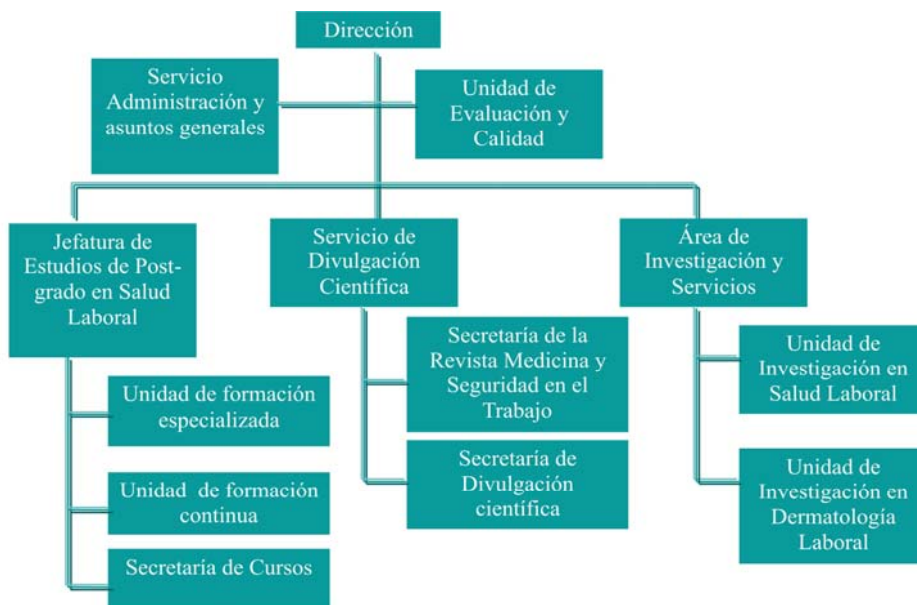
Dirección

Servicio Administración y asuntos generales

Unidad de Evaluación y Calidad

Jefatura de Estudios de Post-grado en Salud Laboral

Unidad de formación especializada

Unidad de formación continua

Secretaría de Cursos

Servicio de Divulgación Científica

Secretaría de la Revista Medicina y Seguridad en el Trabajo

Secretaría de Divulgación científica

Área de Investigación y Servicios

Unidad de Investigación en Salud Laboral

Unidad de Investigación en Dermatología Laboral